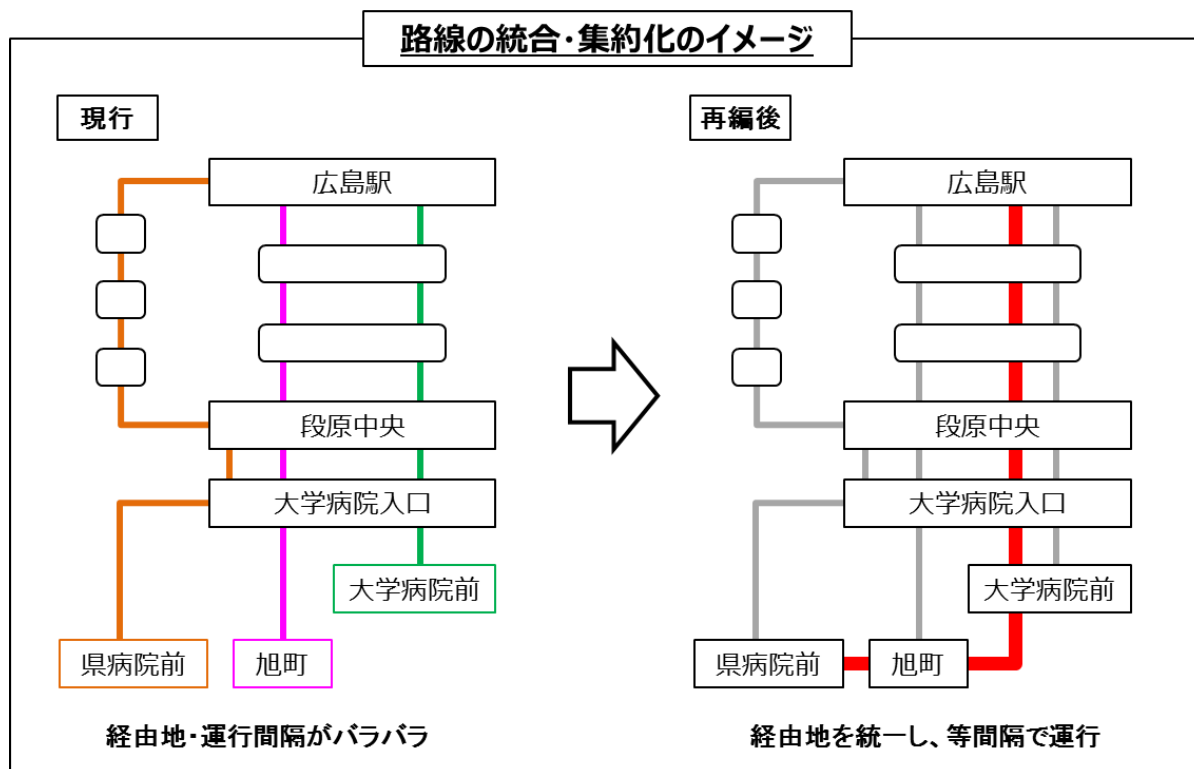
路線の統合・集約化のイメージ

現行

広島駅

段原中央

大学病院入口

大学病院前

県病院前

旭町

経由地・運行間隔がバラバラ

再編後

広島駅

段原中央

大学病院入口

大学病院前

県病院前

旭町

経由地を統一し、等間隔で運行